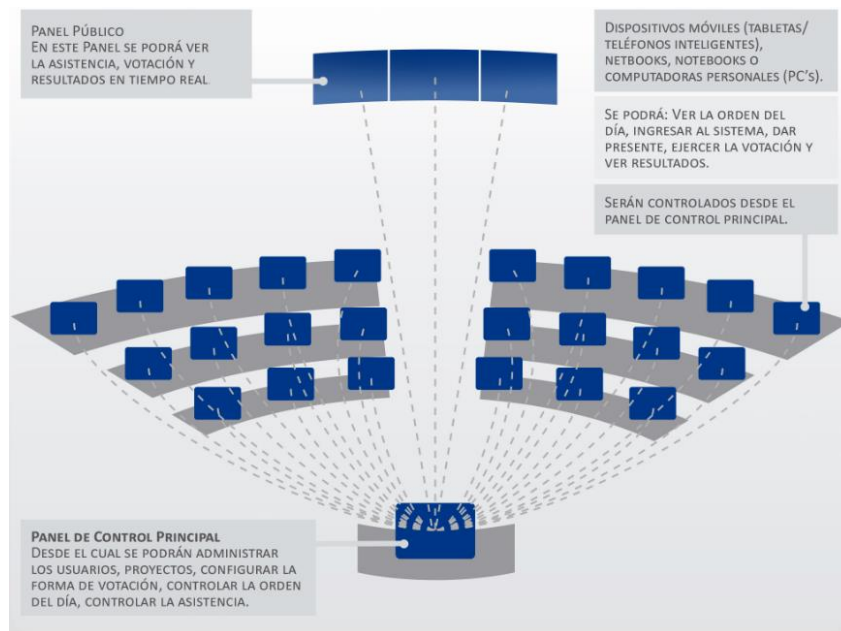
Panel Público
En este Panel se podrá ver la asistencia, votación y resultados en tiempo real

Dispositivos móviles (tabletas/ teléfonos inteligentes), netbooks, notebooks o computadoras personales (PC's).

Se podrá: Ver la orden del día, ingresar al sistema, dar presente, ejercer la votación y ver resultados.

Serán controlados desde el panel de control principal.

Panel de Control Principal
Desde el cual se podrán administrar los usuarios, proyectos, configurar la forma de votación, controlar la orden del día, controlar la asistencia.